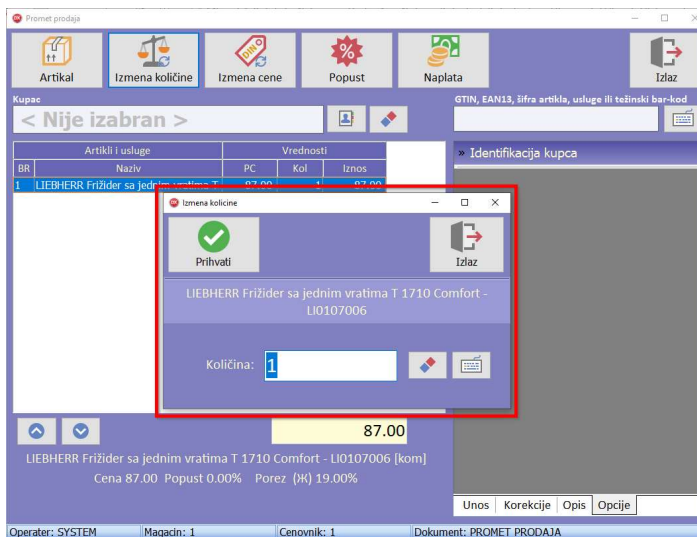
Promet prodaja

Artikal
Izmena količine
Izmena cene
Popust
Naplata
Izlaz

Kupac
< Nije izabran >

GTIN, EAN13, šifra artikla, usluge ili težinski bar-kod

» Identifikacija kupca

| Artikli i usluge | | Vrednosti | | |
|---|---|---|---|---|
| BR | Naziv | PC | Kol | Iznos |
| 1 | LIEBHERR Frižider sa jednim vratima T | 87.00 | 1 | 87.00 |

Izmena kolicine

Prihvati
Izlaz

LIEBHERR Frižider sa jednim vratima T 1710 Comfort - LI0107006

Količina: 1

87.00

LIEBHERR Frižider sa jednim vratima T 1710 Comfort - LI0107006 [kom]
Cena 87.00 Popust 0.00% Porez (Ж) 19.00%

Unos | Korekcije | Opis | Opcije

Operater: SYSTEM | Magacin: 1 | Cenovnik: 1 | Dokument: PROMET PRODAJA